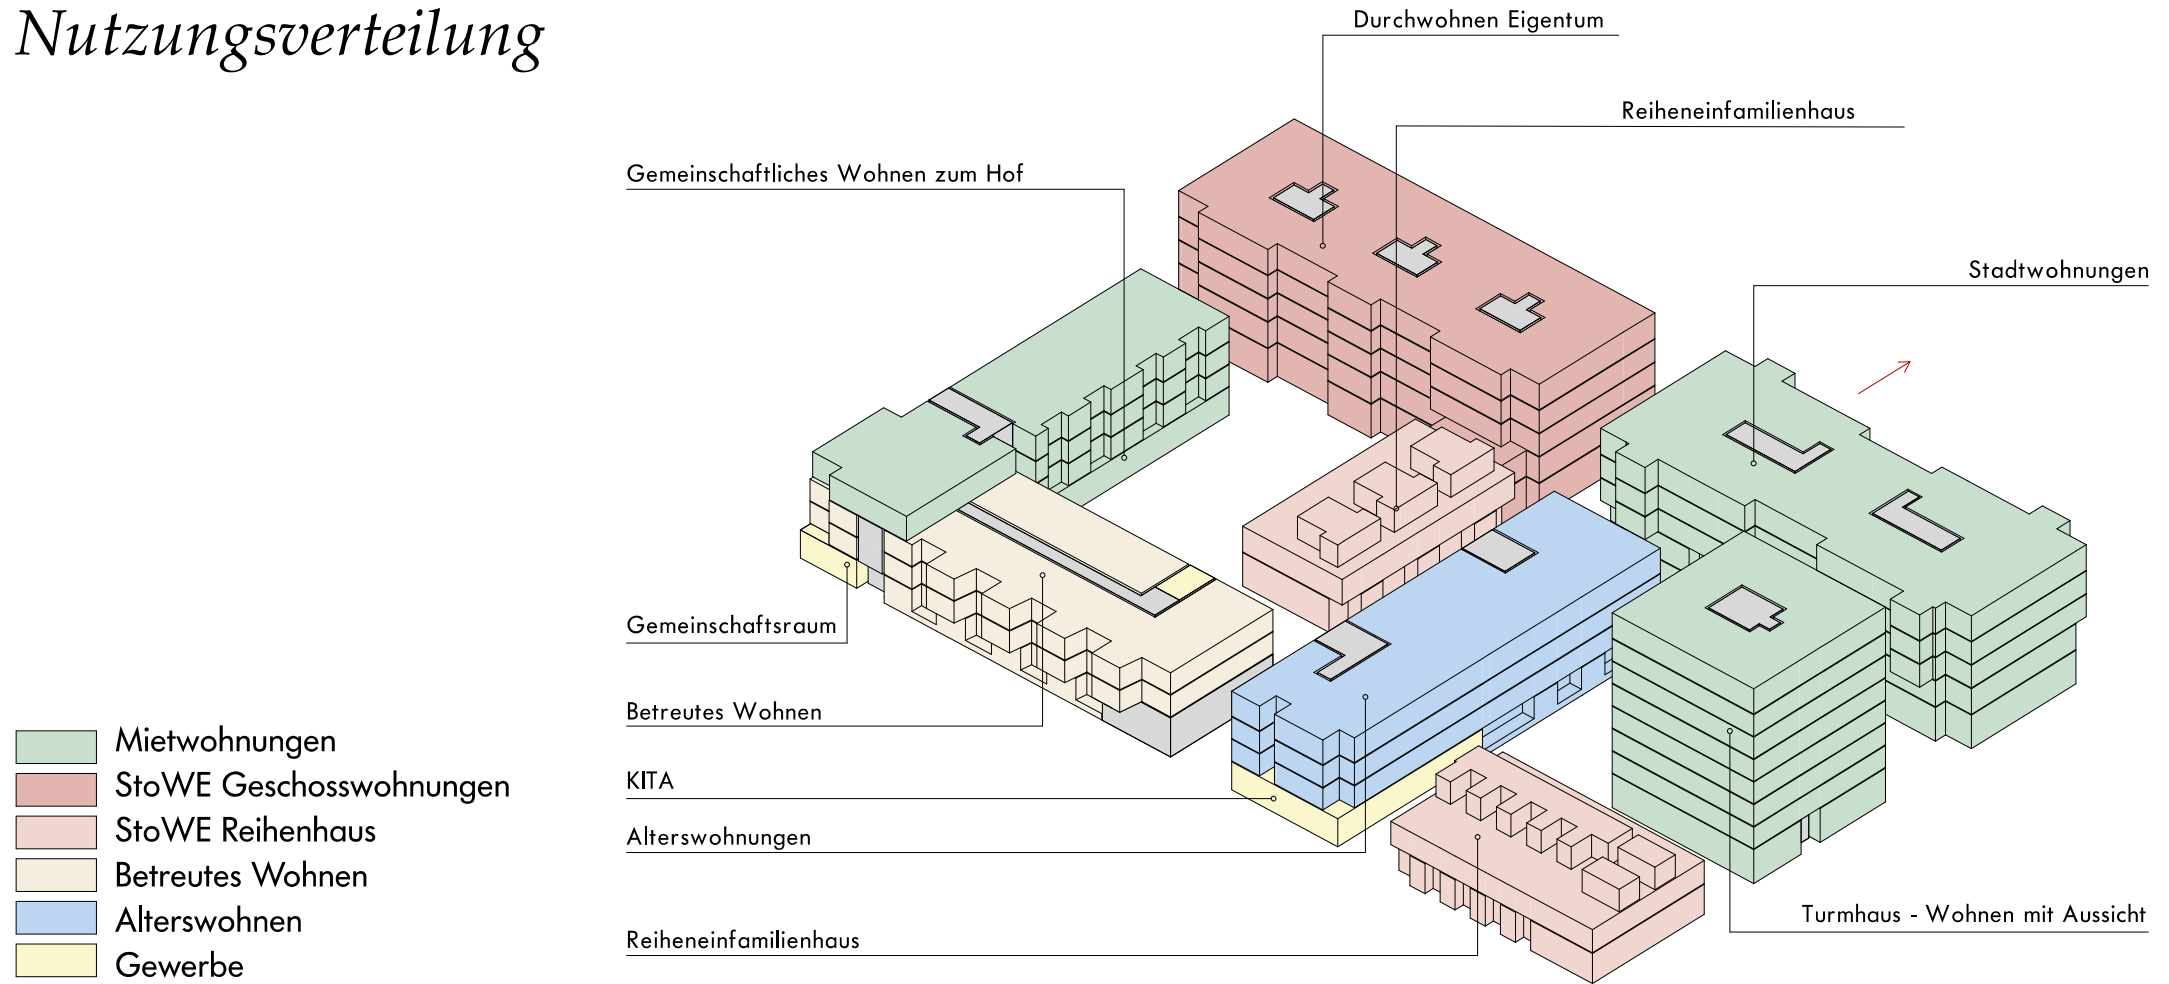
Nutzungsverteilung

Durchwohnen Eigentum

Reiheneinfamilienhaus

Gemeinschaftliches Wohnen zum Hof

Stadtwohnungen

Gemeinschaftsraum

Betreutes Wohnen

KITA

Alterswohnungen

Turmhaus - Wohnen mit Aussicht

Reiheneinfamilienhaus

Mietwohnungen
StoWE Geschosswohnungen
StoWE Reihenhaus
Betreutes Wohnen
Alterswohnen
Gewerbe